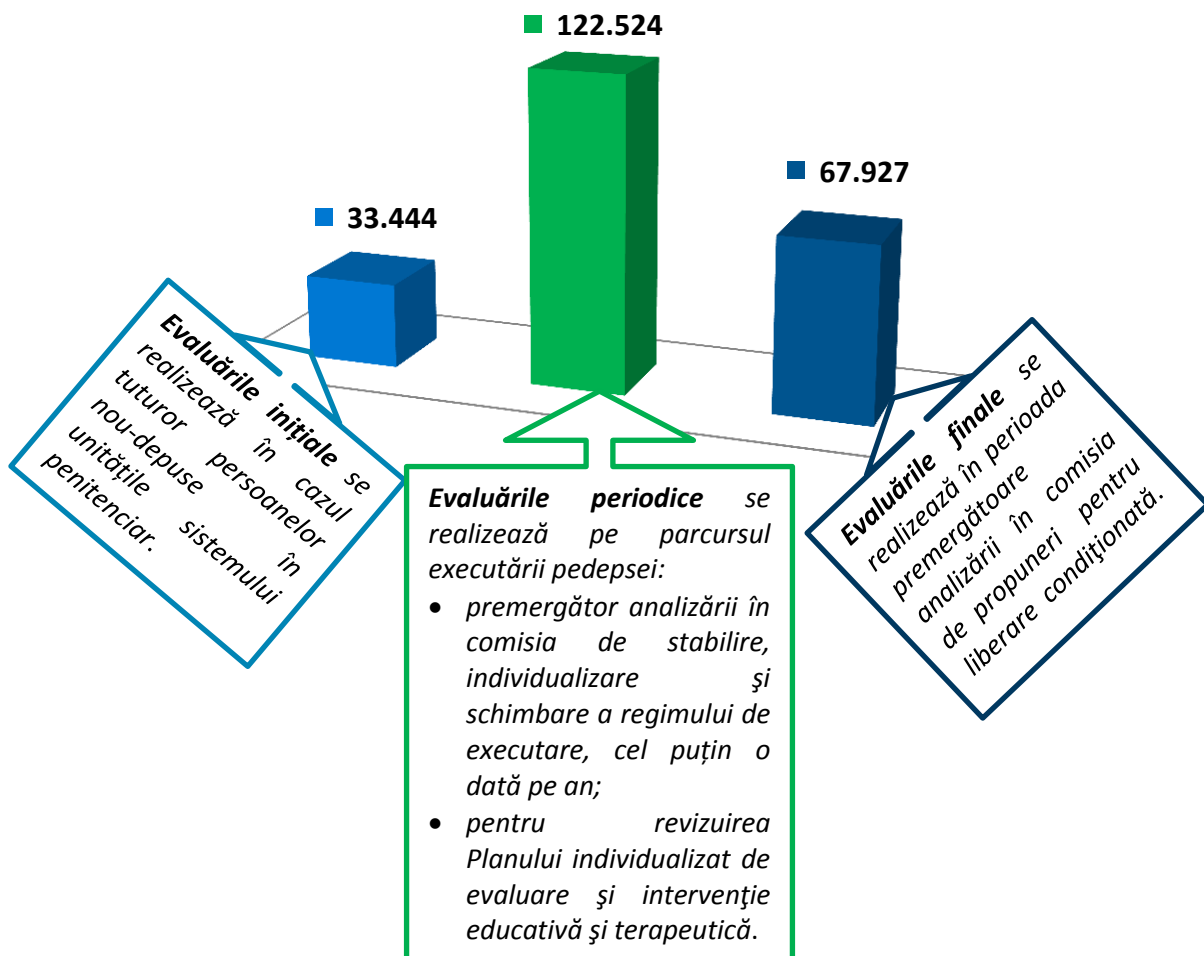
122.524

33.444

67.927

**Evaluările inițiale** se realizează în cazul tuturor persoanelor nou-depuse în unitățile sistemului penitenciar.

**Evaluările periodice** se realizează pe parcursul executării pedepsei:

- premergător analizării în comisia de stabilire, individualizare şi schimbare a regimului de executare, cel puțin o dată pe an;
- pentru revizuirea Planului individualizat de evaluare şi intervenţie educativă şi terapeutică.

**Evaluările finale** se realizează în perioada premergătoare analizării în comisia de propuneri pentru liberare condiționată.